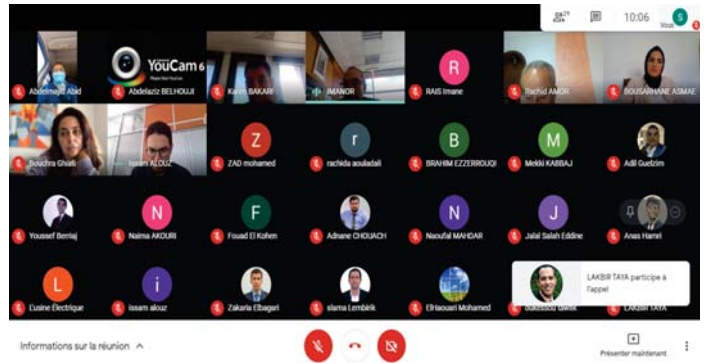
29
10:06
S
Vous

Abdelmajid Abid
YouCam 6
Abdelaziz BELHOUJI
Karim BAKARI
IMANOR
R
RAIS Imane
Rachid AMOR
BOUSARHANE ASMAE
Bouchra Ghiati
Nouri ALOUZ
Z
ZAD mohamed
r
rachida aouladali
B
BRAHIM EZZERROUQI
M
Mekki KABBAJ
Adil Guefzim
Youssef Berriaj
N
Naima AKOURI
F
Fouad El Kohen
Adnane CHOUACH
N
Naoufal MAHDAR
J
Jalal Salah Eddine
Anas Hamri
L
L'usine Electrique
i
issam alouz
Zakaria Elbagari
slama Lembirik
El Haouari Mohamed
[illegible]
LAKBIR TAYA
LAKBIR TAYA participe à l'appel

Informations sur la réunion
Présenter maintenant